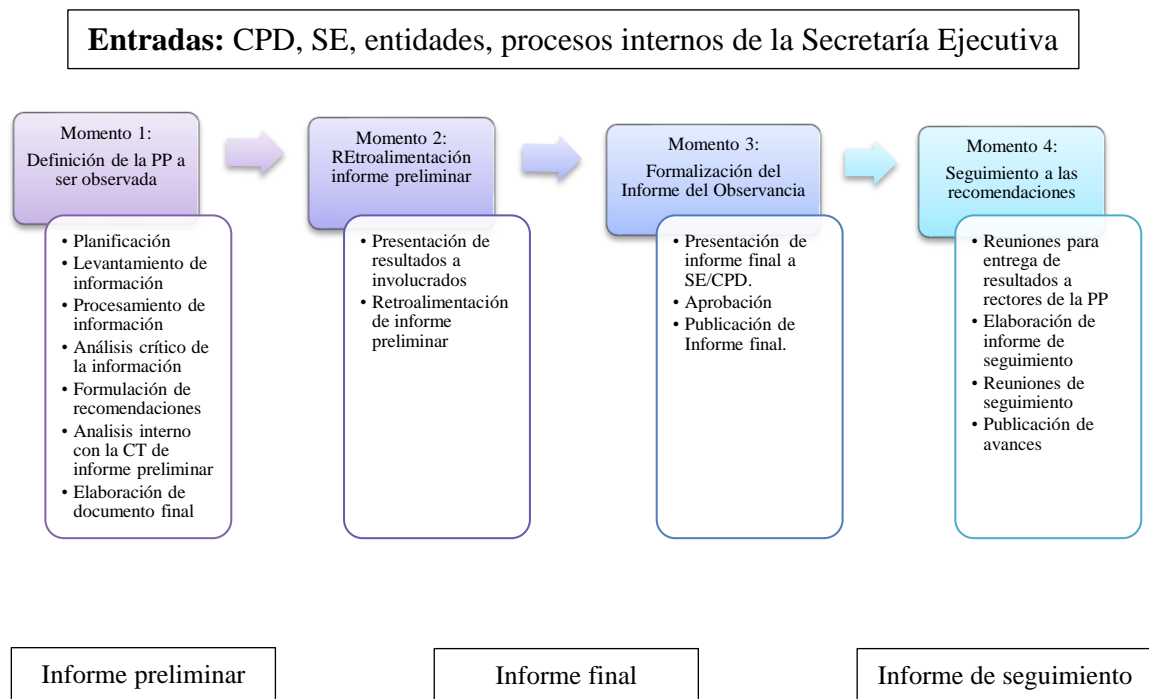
**Entradas:** CPD, SE, entidades, procesos internos de la Secretaría Ejecutiva

Momento 1:
Definición de la PP a ser observada

• Planificación
• Levantamiento de información
• Procesamiento de información
• Análisis crítico de la información
• Formulación de recomendaciones
• Analisis interno con la CT de informe preliminar
• Elaboración de documento final

Momento 2:
REtroalimentación informe preliminar

• Presentación de resultados a involucrados
• Retroalimentación de informe preliminar

Momento 3:
Formalización del Informe del Observancia

• Presentación de informe final a SE/CPD.
• Aprobación
• Publicación de Informe final.

Momento 4:
Seguimiento a las recomendaciones

• Reuniones para entrega de resultados a rectores de la PP
• Elaboración de informe de seguimiento
• Reuniones de seguimiento
• Publicación de avances

Informe preliminar

Informe final

Informe de seguimiento